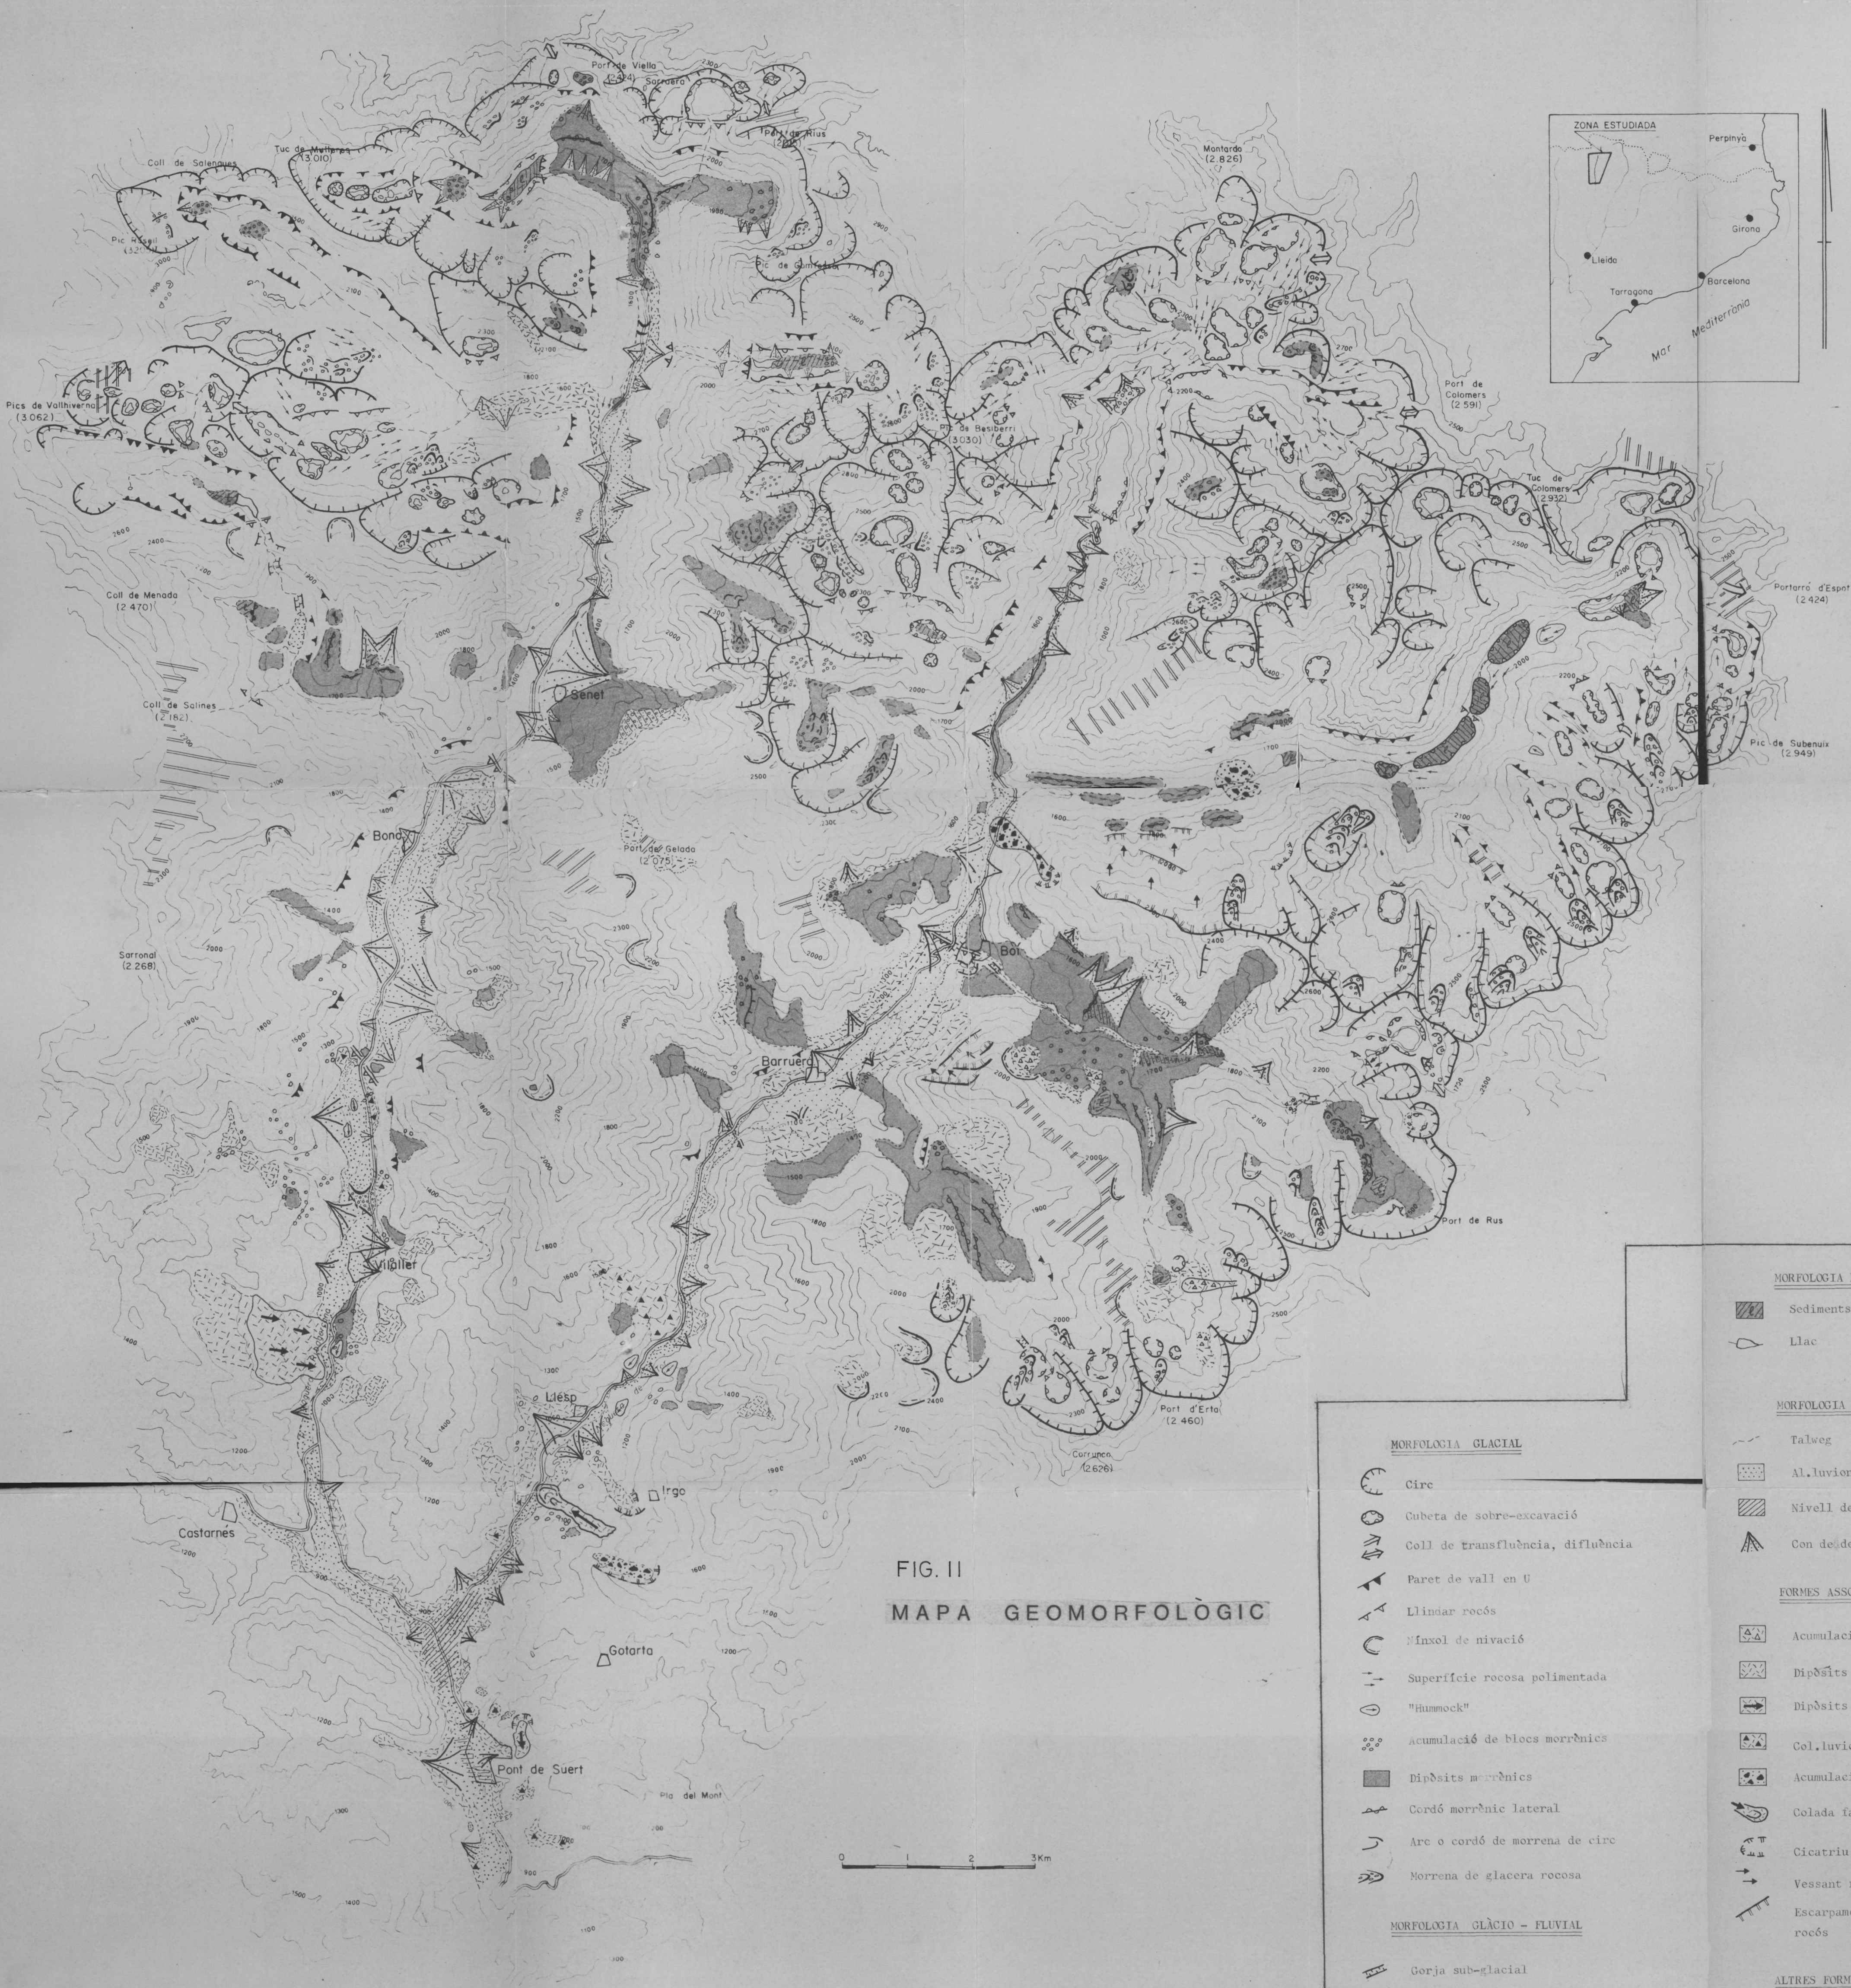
Port de Viella (2.424)
Sarrera
Port de Rius
Coll de Salenques
Tuc de Molieres (3.010)
Pic de Aneto (3.2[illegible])
Pic de Comaloforno
Montardo (2.826)
Pics de Vallhiverna (3.062)
Pic de Besiberri (3.030)
Port de Colomers (2.591)
Tuc de Colomers (2.932)
Coll de Menada (2.470)
Coll de Salines (2.182)
Portarró d'Espot (2.424)
Senet
Pic de Subenuix (2.949)
Bono
Port de Gelada (2.075)
Sarronal (2.268)
Boí
Barruera
Port de Rus
Viu
Vilaller
Llesp
Port d'Erta (2.460)
Corronco (2.626)
Irgo
Castarnes
Gotarta
Pont de Suert
Pla del Mont

ZONA ESTUDIADA
Perpinyà
Girona
Lleida
Barcelona
Tarragona
Mar Mediterrània

FIG. II
MAPA GEOMORFOLÒGIC

0 1 2 3Km

MORFOLOGIA GLACIAL
Circ
Cubeta de sobre-excavació
Coll de transfluència, difluència
Paret de vall en U
Llindar rocós
Nínxol de nivació
Superfície rocosa polimentada
"Hummock"
Acumulació de blocs morrènics
Dipòsits morrènics
Cordó morrènic lateral
Arc o cordó de morrena de circ
Morrena de glacera rocosa

MORFOLOGIA GLÀCIO - FLUVIAL
Gorja sub-glacial

MORFOLOGIA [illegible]
Sediments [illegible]
Llac

MORFOLOGIA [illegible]
Talweg
Al.luvion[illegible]
Nivell de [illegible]
Con de de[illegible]

FORMES ASSO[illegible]
Acumulaci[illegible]
Dipòsits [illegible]
Dipòsits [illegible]
Col.luvi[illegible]
Acumulaci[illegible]
Colada f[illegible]
Cicatriu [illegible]
Vessant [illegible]
Escarpame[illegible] rocós

ALTRES FORM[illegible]